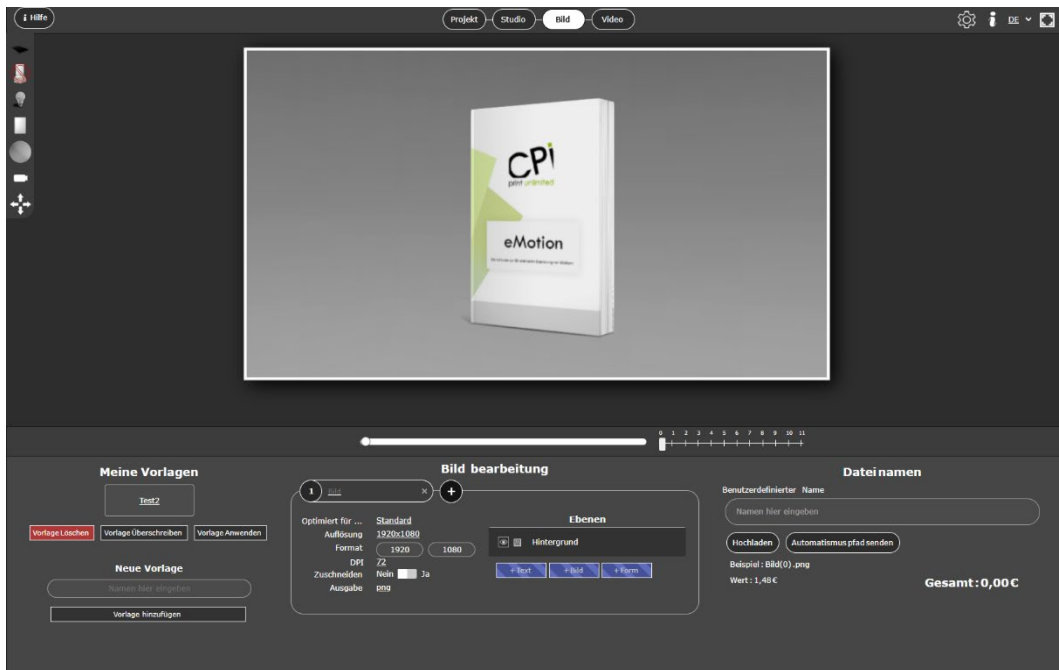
i Hilfe

Projekt Studio Bild Video

DE

CPi
print prominent

eMotion

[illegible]

0 1 2 3 4 5 6 7 8 9 10 11

Meine Vorlagen

Test2

Vorlage Löschen Vorlage Überschreiben Vorlage Anwenden

Neue Vorlage

Namen hier eingeben

Vorlage hinzufügen

Bild bearbeitung

1 Bild ×

+

Optimiert für ... Standard
Auflösung 1920x1080
Format 1920 1080
DPI 72
Zuschneiden Nein Ja
Ausgabe png

Ebenen

Hintergrund

+Text +Bild +Form

Dateinamen

Benutzerdefinierter Name

Namen hier eingeben

Hochladen Automatismus pfad senden

Beispiel : Bild(0) .png

Wert : 1,48€

Gesamt : 0,00€